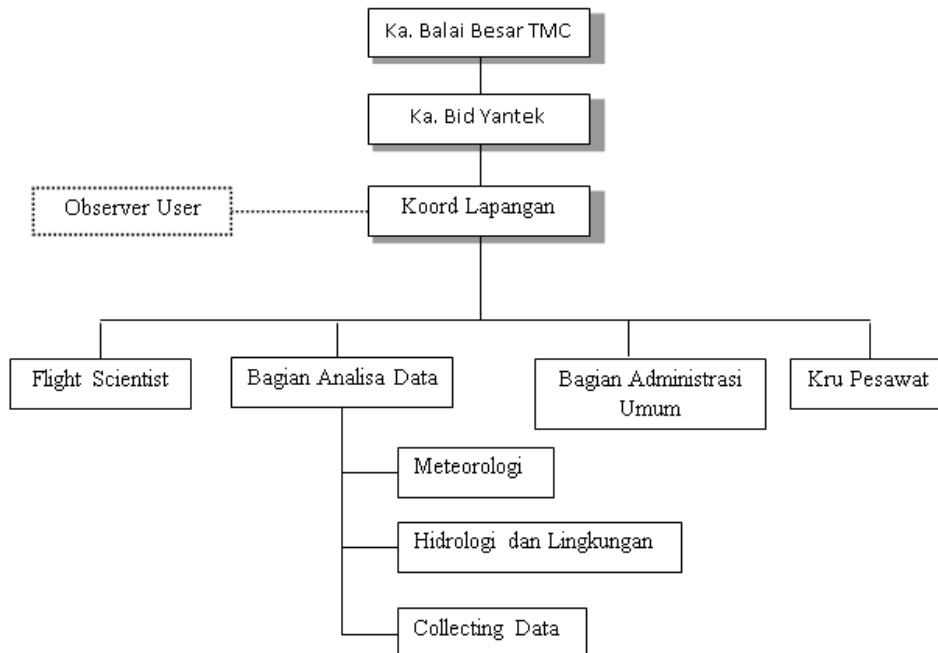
Ka. Balai Besar TMC

Ka. Bid Yantek

Observer User

Koord Lapangan

Flight Scientist

Bagian Analisa Data

Bagian Administrasi Umum

Kru Pesawat

Meteorologi

Hidrologi dan Lingkungan

Collecting Data